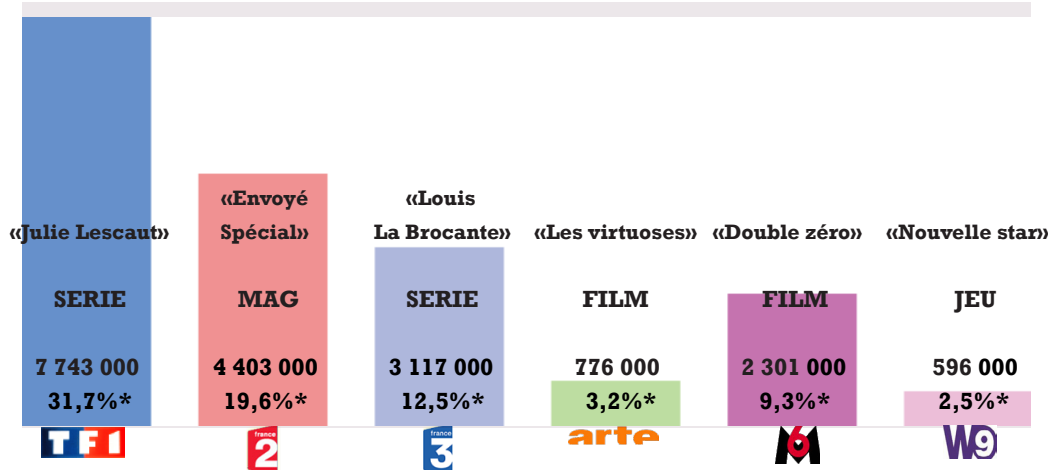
«Julie Lescaut»
SERIE
7 743 000
31,7%*
TF1

«Envoyé Spécial»
MAG
4 403 000
19,6%*
france 2

«Louis La Brocante»
SERIE
3 117 000
12,5%*
france 3

«Les virtuoses»
FILM
776 000
3,2%*
arte

«Double zéro»
FILM
2 301 000
9,3%*
M6

«Nouvelle star»
JEU
596 000
2,5%*
W9